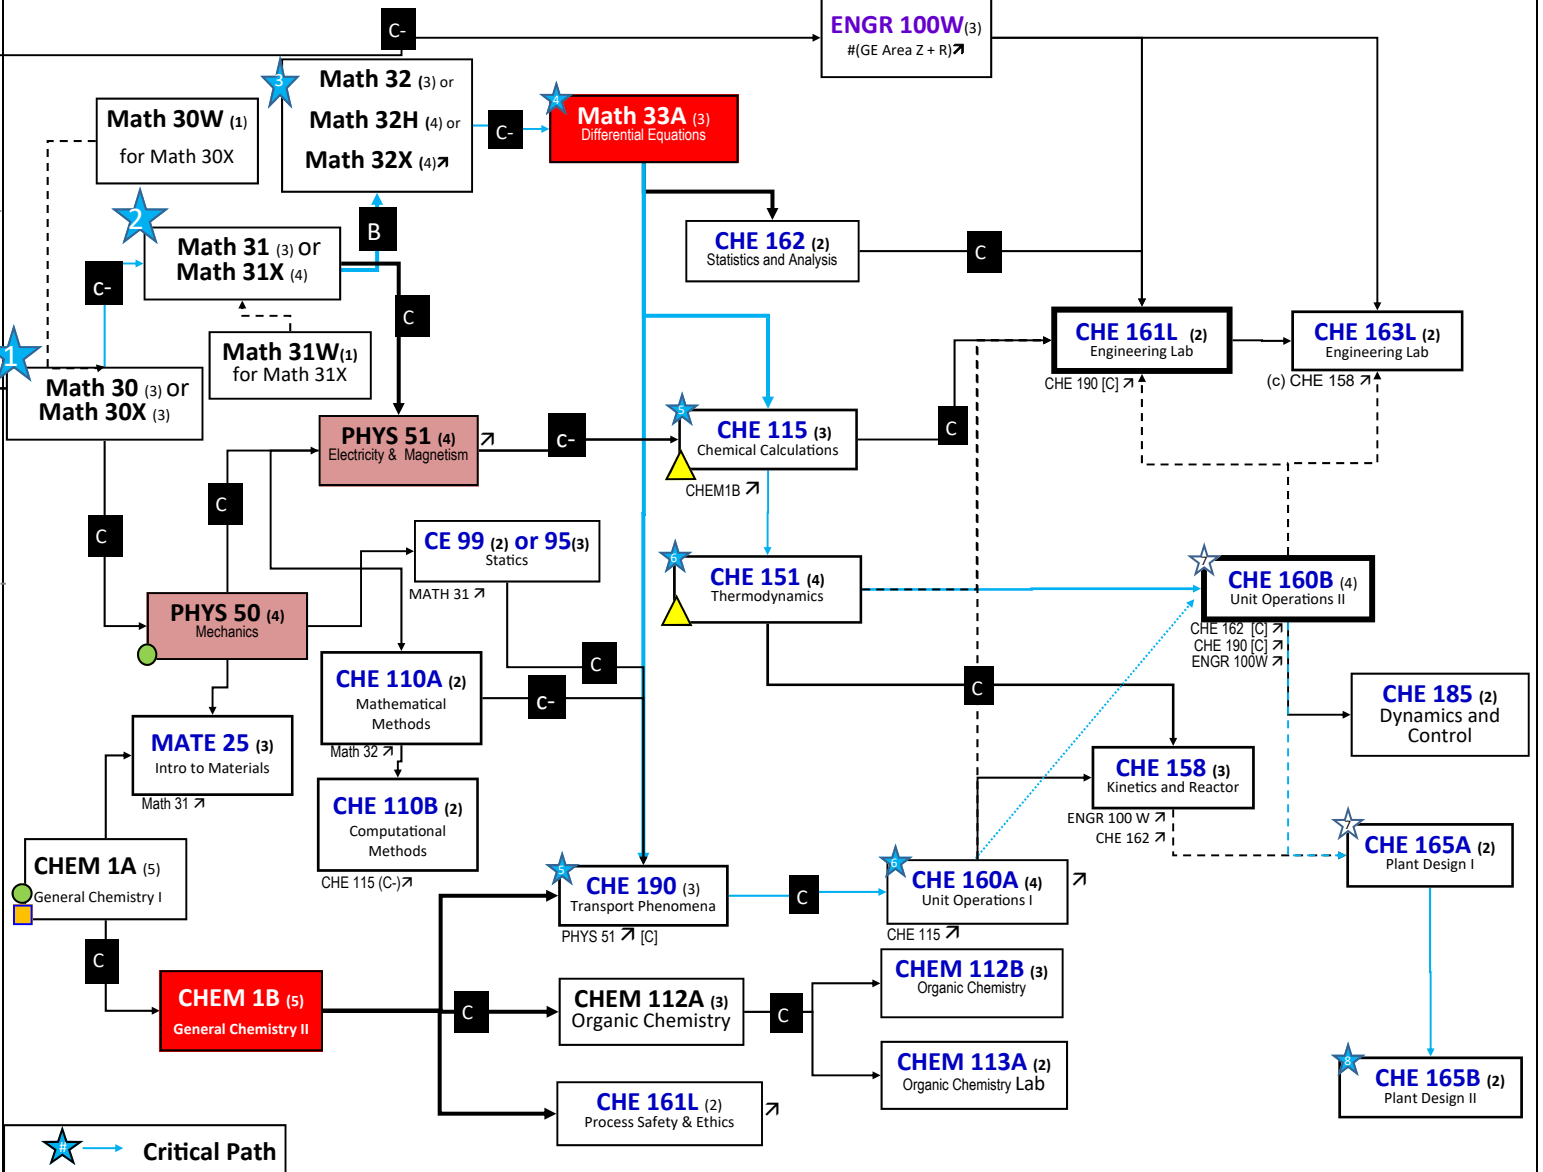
C-

ENGR 100W(3)
#(GE Area Z + R)↗

3 Math 32 (3) or
Math 32H (4) or
Math 32X (4)↗

Math 30W (1)
for Math 30X

C-

4 Math 33A (3)
Differential Equations

2 Math 31 (3) or
Math 31X (4)

B

C-

CHE 162 (2)
Statistics and Analysis

C

C

Math 31W(1)
for Math 31X

1 Math 30 (3) or
Math 30X (3)

CHE 161L (2)
Engineering Lab
CHE 190 [C] ↗

CHE 163L (2)
Engineering Lab
(c) CHE 158 ↗

PHYS 51 (4)
Electricity & Magnetism ↗

C-

5 CHE 115 (3)
Chemical Calculations
CHEM1B ↗

C

C

C

CE 99 (2) or 95(3)
Statics
MATH 31 ↗

6 CHE 151 (4)
Thermodynamics

7 CHE 160B (4)
Unit Operations II
CHE 162 [C] ↗
CHE 190 [C] ↗
ENGR 100W ↗

PHYS 50 (4)
Mechanics

C

CHE 110A (2)
Mathematical Methods
Math 32 ↗

C-

C

CHE 185 (2)
Dynamics and Control

MATE 25 (3)
Intro to Materials
Math 31 ↗

CHE 158 (3)
Kinetics and Reactor
ENGR 100 W ↗
CHE 162 ↗

CHE 110B (2)
Computational Methods
CHE 115 (C-)↗

CHEM 1A (5)
General Chemistry I

5 CHE 190 (3)
Transport Phenomena
PHYS 51 ↗ [C]

C

6 CHE 160A (4)
Unit Operations I ↗
CHE 115 ↗

7 CHE 165A (2)
Plant Design I

C

CHEM 1B (5)
General Chemistry II

C

CHEM 112A (3)
Organic Chemistry

C

CHEM 112B (3)
Organic Chemistry

CHEM 113A (2)
Organic Chemistry Lab

CHE 161L (2)
Process Safety & Ethics ↗

8 CHE 165B (2)
Plant Design II

# Critical Path